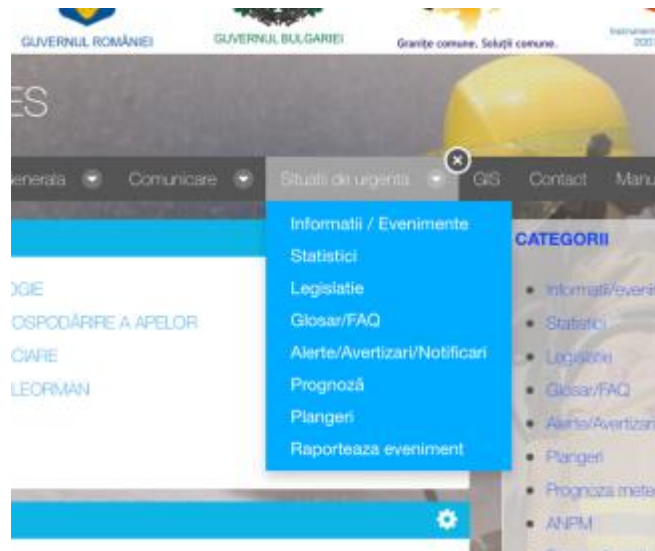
GUVERNUL ROMÂNIEI

GUVERNUL BULGARIEI

Granițe comune. Soluții comune.

ES

enerala Comunicare Situatii de urgenta GIS Contact Manu

Informatii / Evenimente
Statistici
Legislatie
Glosar/FAQ
Alerte/Avertizari/Notificari
Prognoză
Plangeri
Raporteaza eveniment

OGIE
OSPODĂRIRE A APELOR
CIARE
LEORMAN

CATEGORII

Informatii/eveni
Statistici
Legislatie
Glosar/FAQ
Alerte/Avertizari
Plangeri
Prognoza mete
ANPM